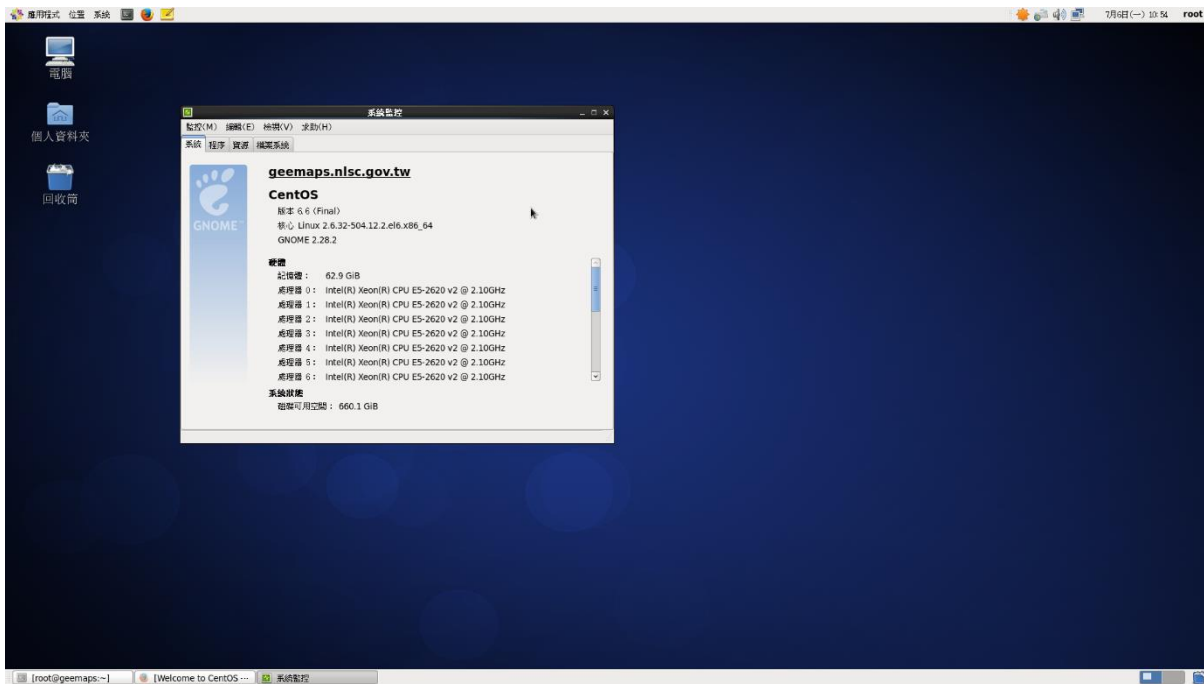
應用程式 位置 系統

7月6日(一) 10:54 root

電腦

個人資料夾

回收筒

系統監控

監控(M) 編輯(E) 檢視(V) 求助(H)

系統 程序 資源 檔案系統

GNOME

geemaps.nlsc.gov.tw

CentOS

版本 6.6 (Final)
核心 Linux 2.6.32-504.12.2.el6.x86_64
GNOME 2.28.2

硬體
記憶體： 62.9 GiB
處理器 0： Intel(R) Xeon(R) CPU E5-2620 v2 @ 2.10GHz
處理器 1： Intel(R) Xeon(R) CPU E5-2620 v2 @ 2.10GHz
處理器 2： Intel(R) Xeon(R) CPU E5-2620 v2 @ 2.10GHz
處理器 3： Intel(R) Xeon(R) CPU E5-2620 v2 @ 2.10GHz
處理器 4： Intel(R) Xeon(R) CPU E5-2620 v2 @ 2.10GHz
處理器 5： Intel(R) Xeon(R) CPU E5-2620 v2 @ 2.10GHz
處理器 6： Intel(R) Xeon(R) CPU E5-2620 v2 @ 2.10GHz

系統狀態
磁碟可用空間： 660.1 GiB

[root@geemaps:~]   [Welcome to CentOS ···   系統監控